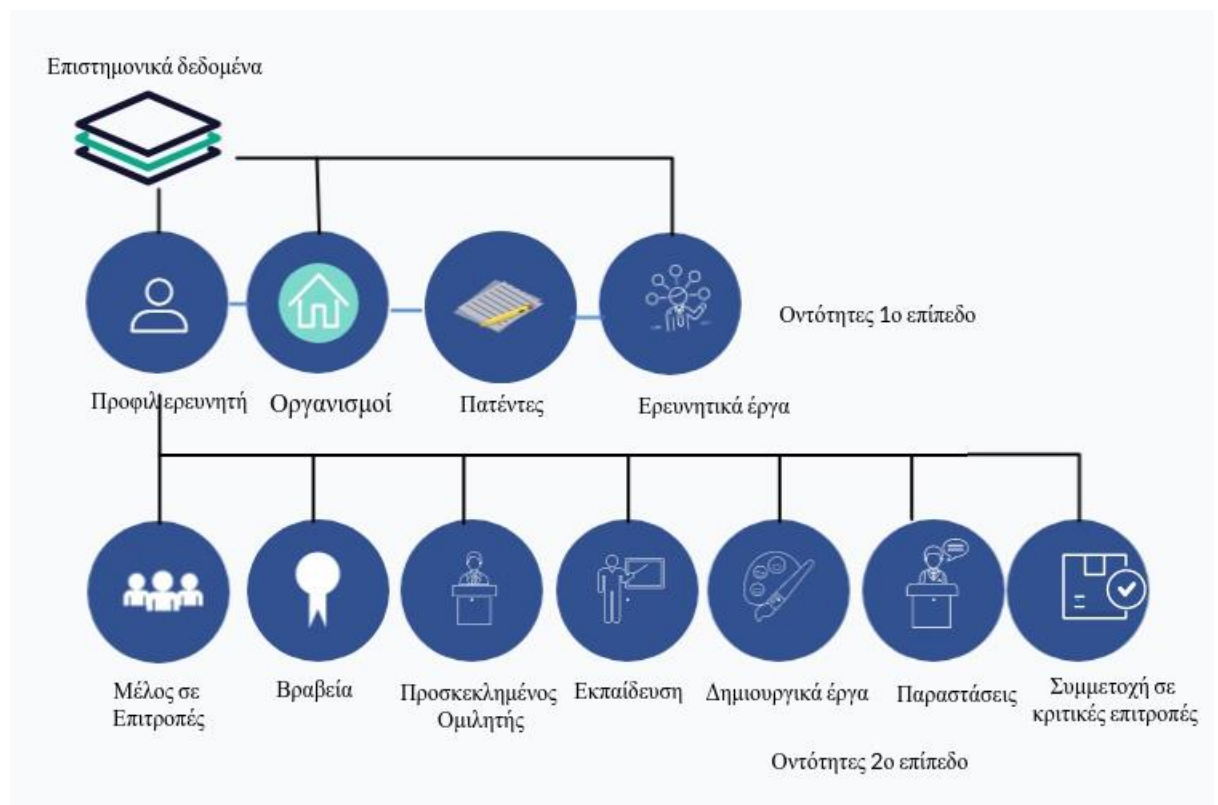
Επιστημονικά δεδομένα

Οντότητες 1ο επίπεδο

Προφίλ ερευνητή

Οργανισμοί

Πατέντες

Ερευνητικά έργα

Μέλος σε Επιτροπές

Βραβεία

Προσκεκλημένος Ομιλητής

Εκπαίδευση

Δημιουργικά έργα

Παραστάσεις

Συμμετοχή σε κριτικές επιτροπές

Οντότητες 2ο επίπεδο